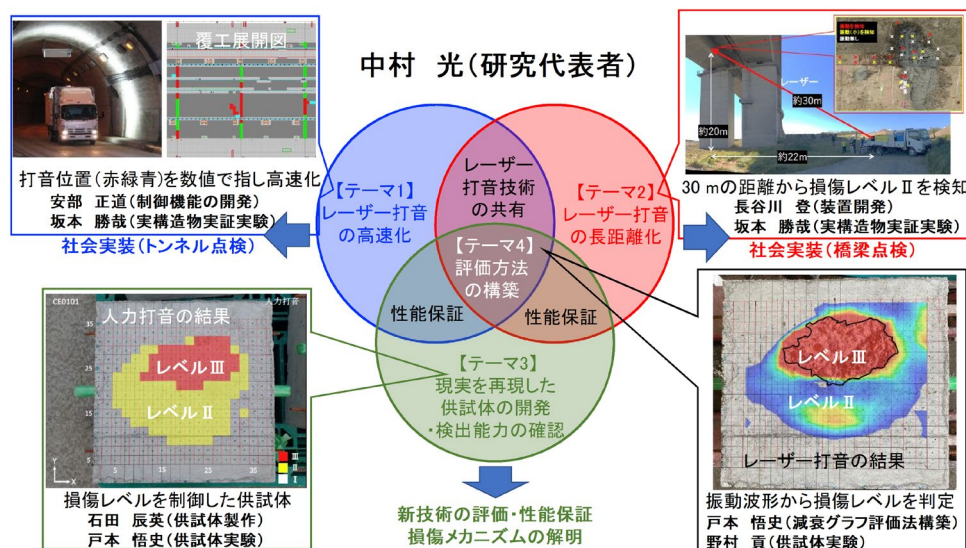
覆工展開図

打音位置(赤緑青)を数値で指し高速化
安部　正道(制御機能の開発)
坂本　勝哉(実構造物実証実験)

社会実装(トンネル点検)

中村　光(研究代表者)

【テーマ1】
レーザー打音
の高速化

レーザー
打音技術
の共有

【テーマ2】
レーザー打音
の長距離化

【テーマ4】
評価方法
の構築

性能保証

性能保証

【テーマ3】
現実を再現した
供試体の開発
・検出能力の確認

新技術の評価・性能保証
損傷メカニズムの解明

レーザー
約30m
約20m
約22m

30 mの距離から損傷レベルⅡを検知
長谷川　登(装置開発)
坂本　勝哉(実構造物実証実験)

社会実装(橋梁点検)

CE0101
人力打音
人力打音の結果
レベルⅢ
レベルⅡ
35
30
25
20
15
10
5
5
15
25
35
Ⅲ
Ⅱ
Ⅰ

損傷レベルを制御した供試体
石田　辰英(供試体製作)
戸本　悟史(供試体実験)

レベルⅢ
レベルⅡ
レーザー打音の結果

振動波形から損傷レベルを判定
戸本　悟史(減衰グラフ評価法構築)
野村　貢(供試体実験)